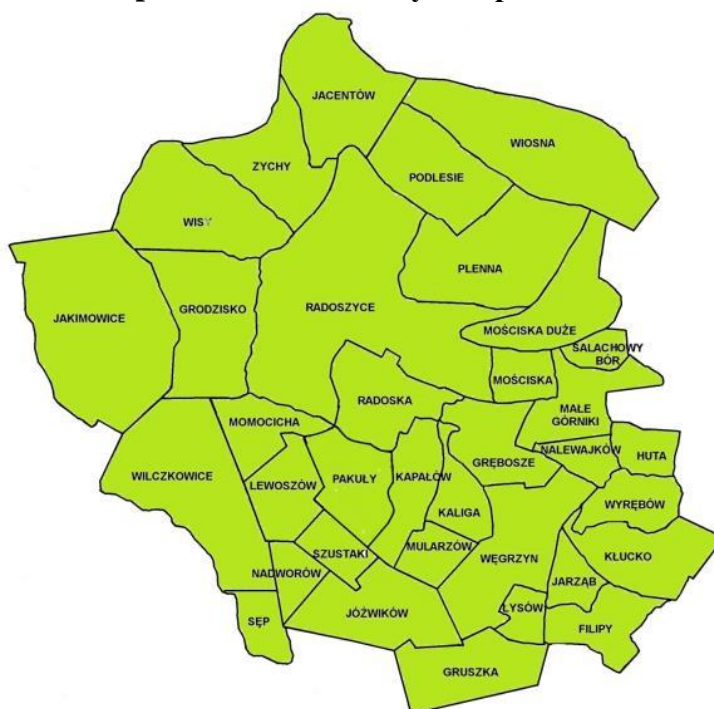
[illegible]

JACENTÓW

WIOSNA

ZYCHY

PODLESIE

WISY

PLENNA

JAKIMOWICE

GRODZISKO

RADOSZYCE

MOŚCISKA DUŻE

SALACHOWY BÓR

MOŚCISKA

RADOSKA

MAŁE GÓRNIKI

MOMOCICHA

HUTA

NALEWAJKÓW

GRĘBOSZE

WILCZKOWICE

KAPAŁÓW

LEWOSZÓW

PAKUŁY

KALIGA

WYRĘBÓW

MULARZÓW

SZUSTAKI

WĘGRZYN

KLUCKO

NADWORÓW

JARZĄB

ŁYSÓW

SĘP

JÓŹWIKÓW

FILIPY

GRUSZKA